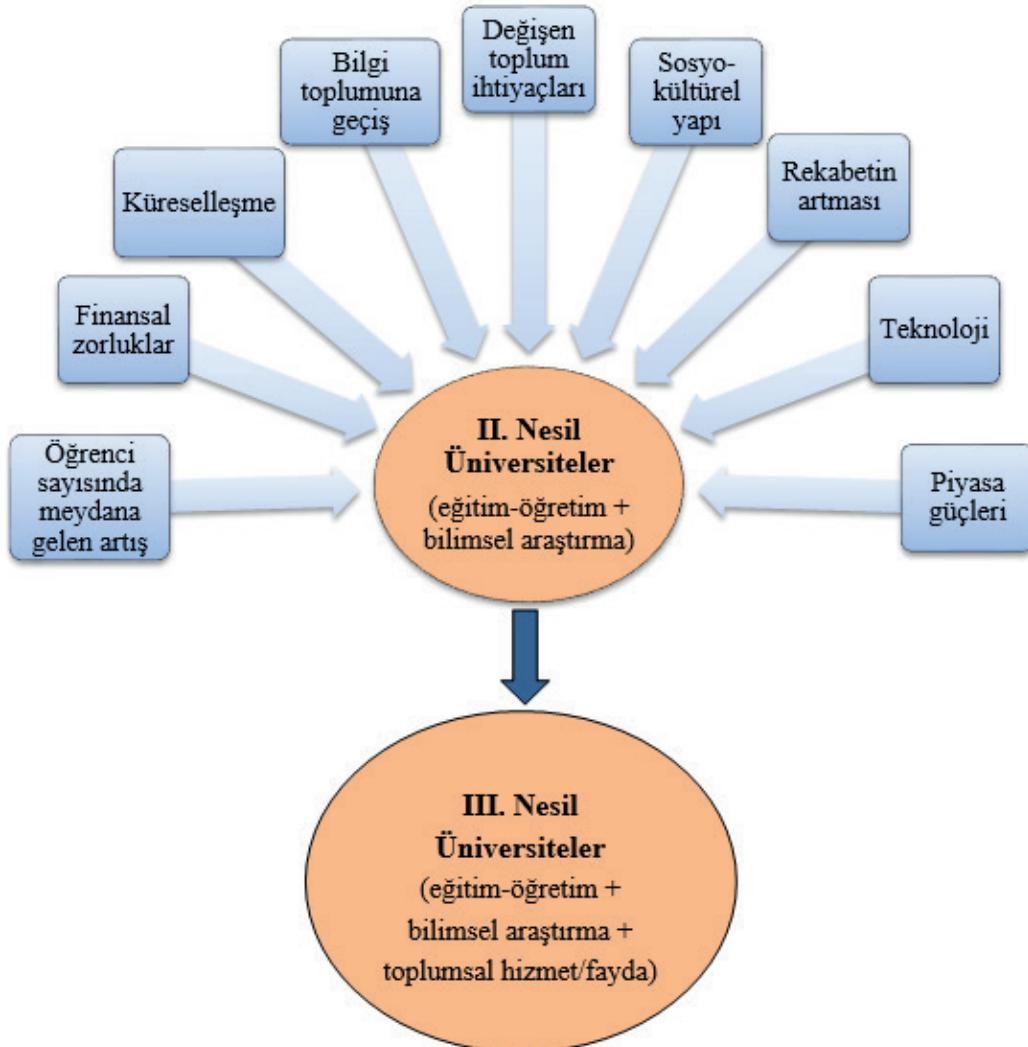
Öğrenci sayısında meydana gelen artış

Finansal zorluklar

Küreselleşme

Bilgi toplumuna geçiş

Değişen toplum ihtiyaçları

Sosyo-kültürel yapı

Rekabetin artması

Teknoloji

Piyasa güçleri

II. Nesil Üniversiteler
(eğitim-öğretim + bilimsel araştırma)

III. Nesil Üniversiteler
(eğitim-öğretim + bilimsel araştırma + toplumsal hizmet/fayda)